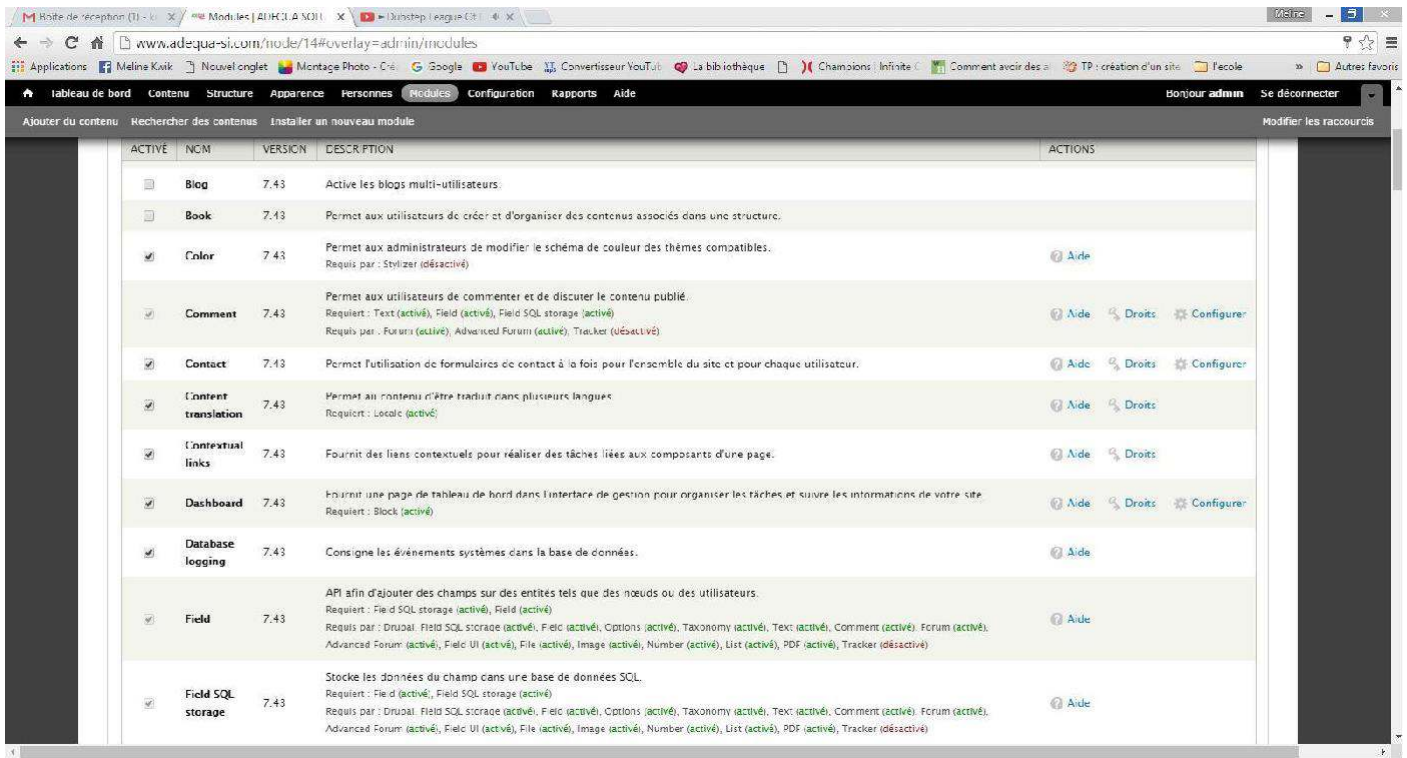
Boîte de réception (1) - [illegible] | Modules | ADEQUA SQL | ► Dubstep League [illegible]

www.adequa-si.com/node/14#overlay=admin/modules

Applications | Meline Kwik | Nouvel onglet | Montage Photo - Cré | Google | YouTube | Convertisseur YouTub | La bibliothèque | Champions | Infinite | Comment avoir des | TP : création d'un site | l'ecole | » | Autres favoris

Tableau de bord | Contenu | Structure | Apparence | Personnes | Modules | Configuration | Rapports | Aide | Bonjour admin | Se déconnecter

Ajouter du contenu | Rechercher des contenus | Installer un nouveau module | Modifier les raccourcis

| ACTIVÉ | NOM | VERSION | DESCRIPTION | ACTIONS |
|---|---|---|---|---|
| | Blog | 7.43 | Active les blogs multi-utilisateurs. | |
| | Book | 7.43 | Permet aux utilisateurs de créer et d'organiser des contenus associés dans une structure. | |
| ✔ | Color | 7.43 | Permet aux administrateurs de modifier le schéma de couleur des thèmes compatibles. Requis par : Stylizer (désactivé) | Aide |
| ✔ | Comment | 7.43 | Permet aux utilisateurs de commenter et de discuter le contenu publié. Requiert : Text (activé), Field (activé), Field SQL storage (activé) Requis par : Forum (activé), Advanced Forum (activé), Tracker (désactivé) | Aide Droits Configurer |
| ✔ | Contact | 7.43 | Permet l'utilisation de formulaires de contact à la fois pour l'ensemble du site et pour chaque utilisateur. | Aide Droits Configurer |
| ✔ | Content translation | 7.43 | Permet au contenu d'être traduit dans plusieurs langues. Requiert : Locale (activé) | Aide Droits |
| ✔ | Contextual links | 7.43 | Fournit des liens contextuels pour réaliser des tâches liées aux composants d'une page. | Aide Droits |
| ✔ | Dashboard | 7.43 | Fournit une page de tableau de bord dans l'interface de gestion pour organiser les tâches et suivre les informations de votre site. Requiert : Block (activé) | Aide Droits Configurer |
| ✔ | Database logging | 7.43 | Consigne les événements systèmes dans la base de données. | Aide |
| ✔ | Field | 7.43 | API afin d'ajouter des champs sur des entités tels que des nœuds ou des utilisateurs. Requiert : Field SQL storage (activé), Field (activé) Requis par : Drupal, Field SQL storage (activé), Field (activé), Options (activé), Taxonomy (activé), Text (activé), Comment (activé), Forum (activé), Advanced Forum (activé), Field UI (activé), File (activé), Image (activé), Number (activé), List (activé), PDF (activé), Tracker (désactivé) | Aide |
| ✔ | Field SQL storage | 7.43 | Stocke les données du champ dans une base de données SQL. Requiert : Field (activé), Field SQL storage (activé) Requis par : Drupal, Field SQL storage (activé), Field (activé), Options (activé), Taxonomy (activé), Text (activé), Comment (activé), Forum (activé), Advanced Forum (activé), Field UI (activé), File (activé), Image (activé), Number (activé), List (activé), PDF (activé), Tracker (désactivé) | Aide |